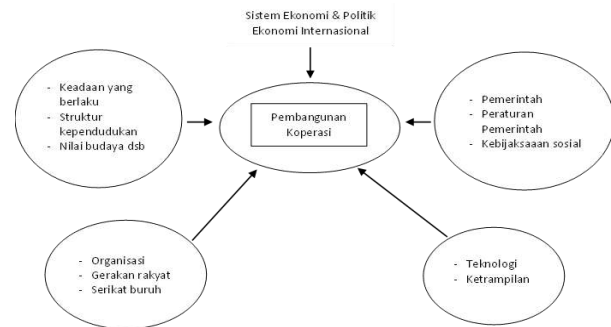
Sistem Ekonomi & Politik Ekonomi Internasional

- Keadaan yang berlaku
- Struktur kependudukan
- Nilai budaya dsb

Pembangunan Koperasi

- Pemerintah
- Peraturan Pemerintah
- Kebijaksaaan sosial

- Organisasi
- Gerakan rakyat
- Serikat buruh

- Teknologi
- Ketrampilan